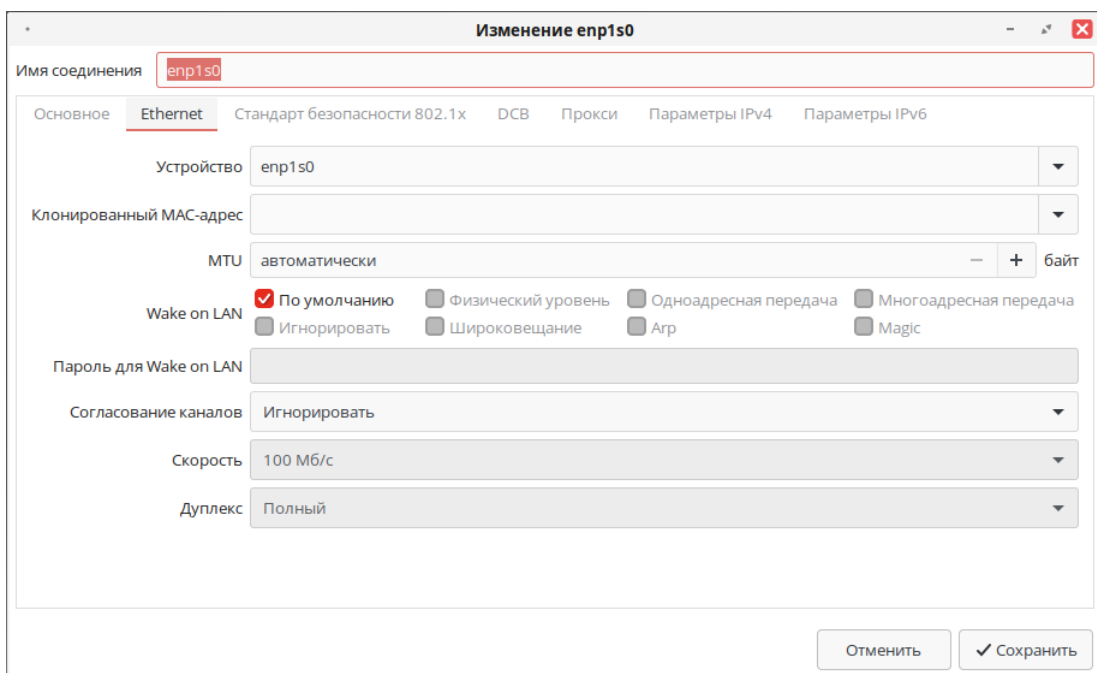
Изменение enp1s0

Имя соединения enp1s0

Основное Ethernet Стандарт безопасности 802.1x DCB Прокси Параметры IPv4 Параметры IPv6

Устройство enp1s0

Клонированный MAC-адрес

MTU автоматически − + байт

Wake on LAN
По умолчанию
Физический уровень
Одноадресная передача
Многоадресная передача
Игнорировать
Широковещание
Arp
Magic

Пароль для Wake on LAN

Согласование каналов Игнорировать

Скорость 100 Мб/с

Дуплекс Полный

Отменить ✓ Сохранить